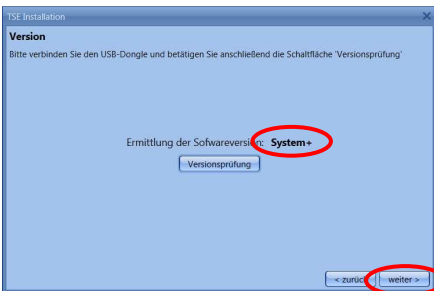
TSE Installation

Version

Bitte verbinden Sie den USB-Dongle und betätigen Sie anschließend die Schaltfläche 'Versionsprüfung'

Ermittlung der Sofwareversion: System+

Versionsprüfung

< zurück

weiter >